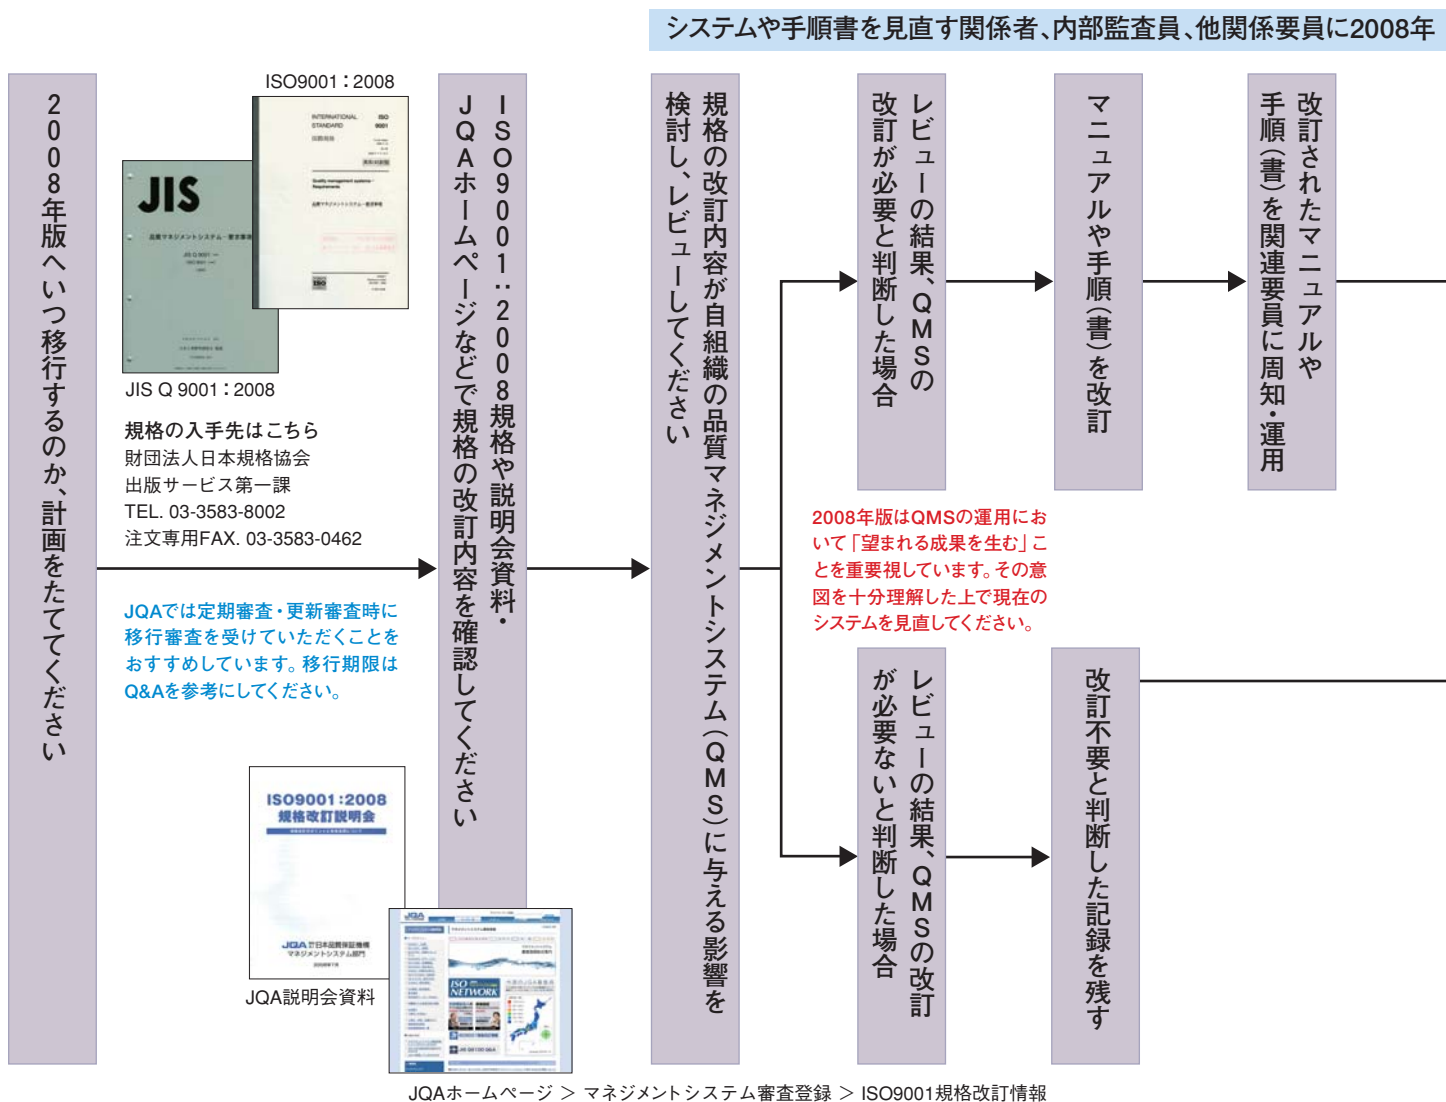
システムや手順書を見直す関係者、内部監査員、他関係要員に2008年

2008年版へいつ移行するのか、計画をたててください

ISO9001：2008

JIS

JIS Q 9001：2008

規格の入手先はこちら
財団法人日本規格協会
出版サービス第一課
TEL. 03-3583-8002
注文専用FAX. 03-3583-0462

JQAでは定期審査・更新審査時に移行審査を受けていただくことをおすすめしています。移行期限はQ&Aを参考にしてください。

ISO9001:2008
規格改訂説明会

JQA説明会資料

ISO9001：2008規格や説明会資料・JQAホームページなどで規格の改訂内容を確認してください

規格の改訂内容が自組織の品質マネジメントシステム（QMS）に与える影響を検討し、レビューしてください

レビューの結果、QMSの改訂が必要と判断した場合

マニュアルや手順（書）を改訂

改訂されたマニュアルや手順（書）を関連要員に周知・運用

2008年版はQMSの運用において「望まれる成果を生む」ことを重要視しています。その意図を十分理解した上で現在のシステムを見直してください。

レビューの結果、QMSの改訂が必要ないと判断した場合

改訂不要と判断した記録を残す

JQAホームページ ＞ マネジメントシステム審査登録 ＞ ISO9001規格改訂情報